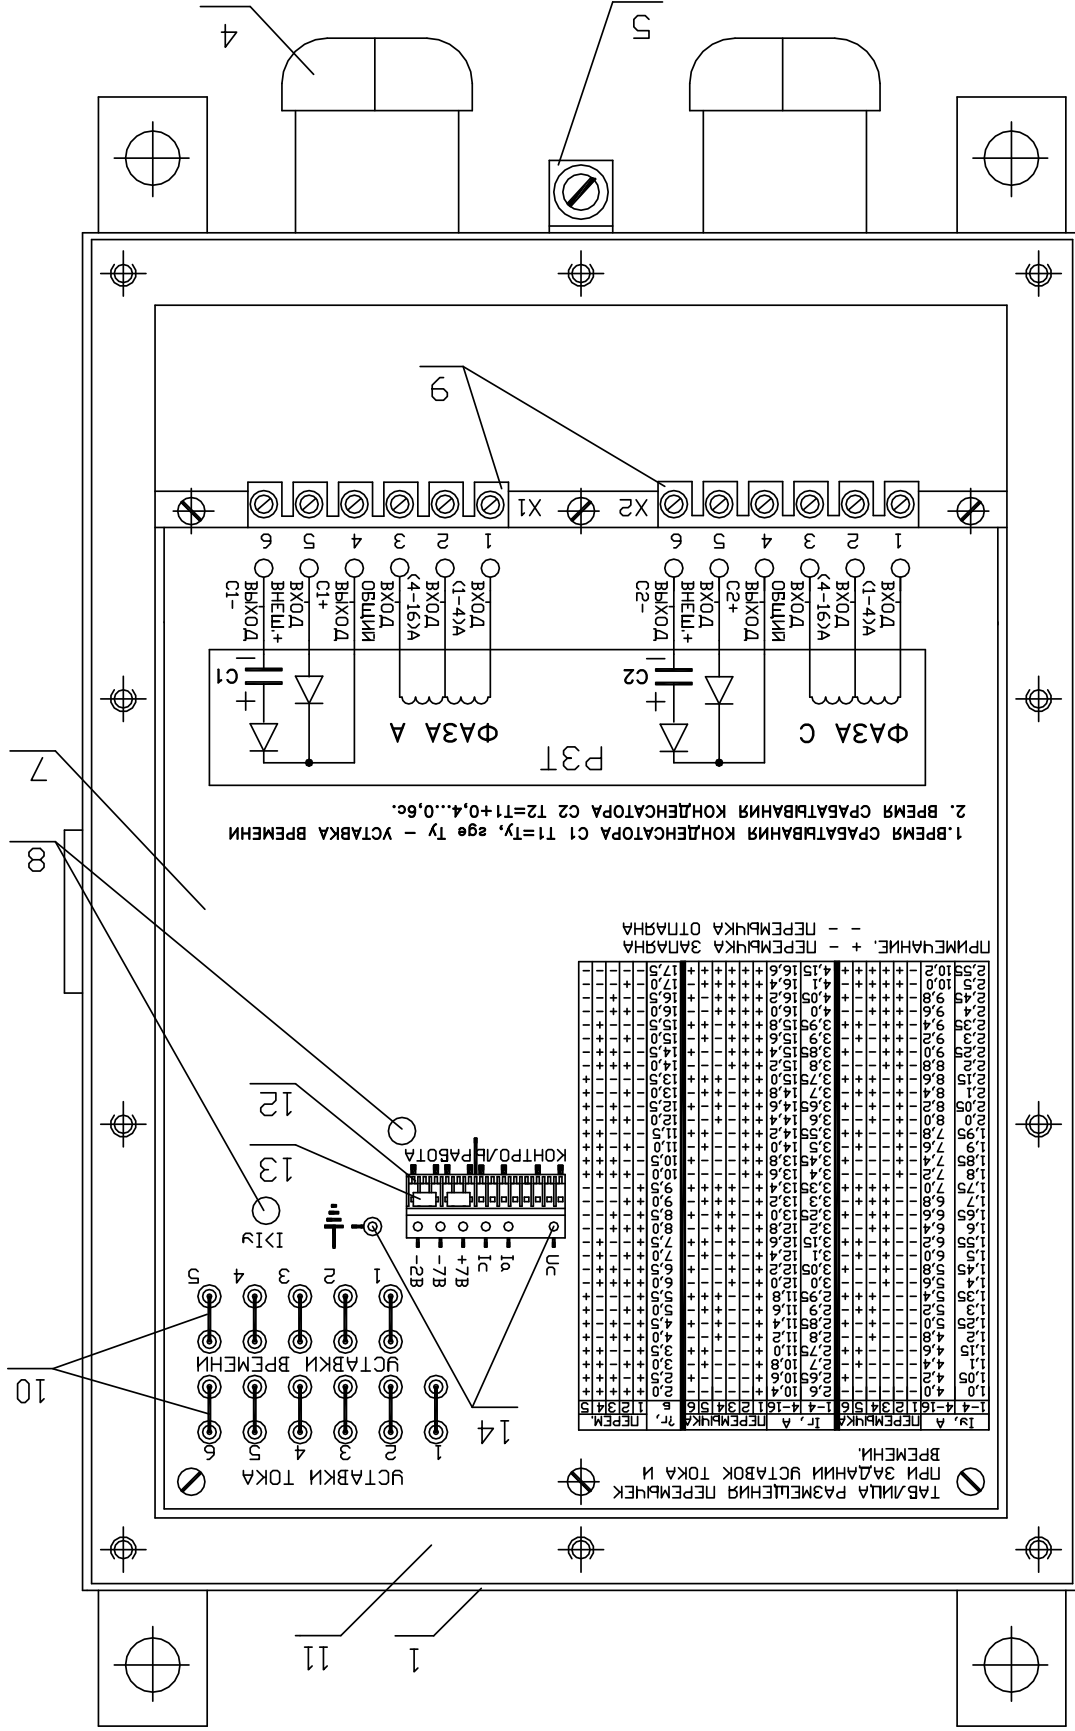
4
5
9
X1
X2
6 5 4 3 2 1
ВЫХОД C1-
ВХОД ВНЕШ.+
ВЫХОД C1+
ОБЩИЙ
ВХОД (4-16)А
ВХОД (1-4)А
ВЫХОД C2-
ВХОД ВНЕШ.+
ВЫХОД C2+
ОБЩИЙ
ВХОД (4-16)А
ВХОД (1-4)А
C1
C2
ФАЗА А
ФАЗА С
РЗТ
1.ВРЕМЯ СРАБАТЫВАНИЯ КОНДЕНСАТОРА C1 T1=Ту, где Ту – УСТАВКА ВРЕМЕНИ
2. ВРЕМЯ СРАБАТЫВАНИЯ КОНДЕНСАТОРА C2 T2=T1+0,4...0,6с.
7
8
ПРИМЕЧАНИЕ. + – ПЕРЕМЫЧКА ЗАПАЯНА
– – ПЕРЕМЫЧКА ОТПАЯНА
15
13
КОНТРОЛЬ/РАБОТА
Uc
Ia
Ic
+7В
-7В
-2В
Ik
1 2 3 4 5
УСТАВКИ ВРЕМЕНИ
УСТАВКИ ТОКА
1 2 3 4 5 6
10
14
ТАБЛИЦА РАЗМЕЩЕНИЯ ПЕРЕМЫЧЕК ПРИ ЗАДАНИИ УСТАВОК ТОКА И ВРЕМЕНИ.
11
1